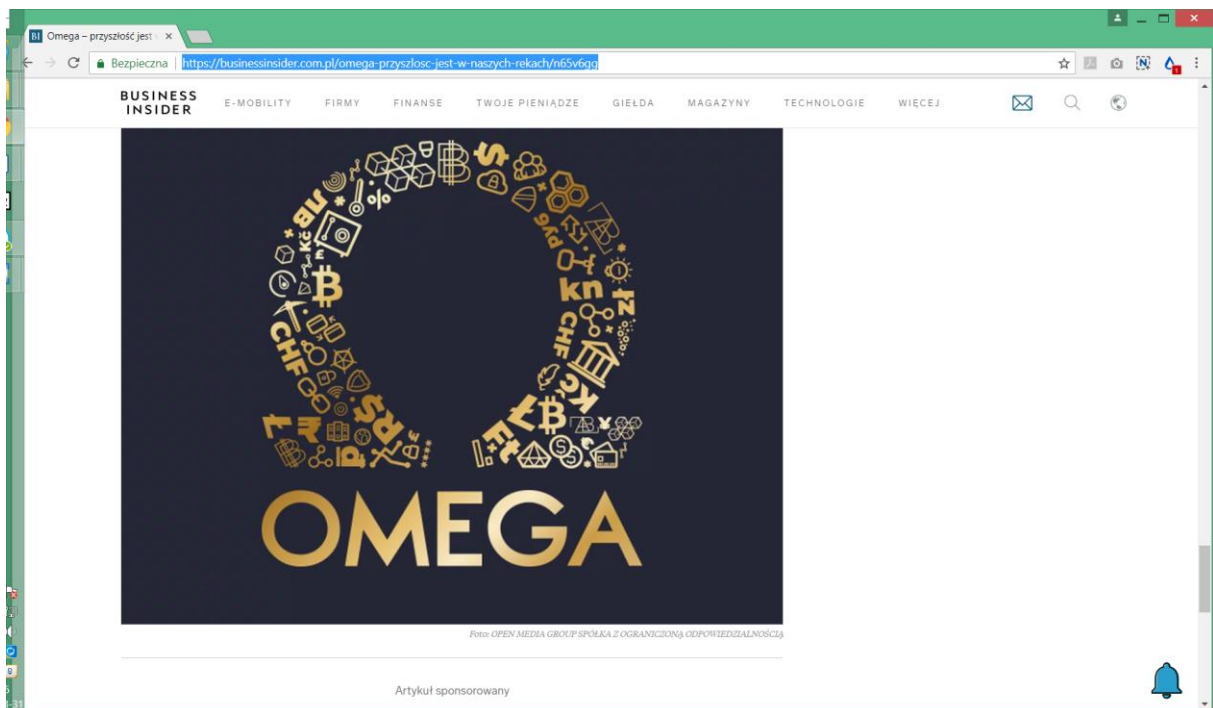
BI Omega – przyszłość jest ×

Bezpieczna https://businessinsider.com.pl/omega-przyszlosc-jest-w-naszych-rekach/n65v6gg

BUSINESS INSIDER E-MOBILITY FIRMY FINANSE TWOJE PIENIĄDZE GIEŁDA MAGAZYNY TECHNOLOGIE WIĘCEJ

B $ % Kč B CHF Rs P kn zł CHF Kč Ł B Ft

OMEGA

Foto: OPEN MEDIA GROUP SPÓŁKA Z OGRANICZONĄ ODPOWIEDZIALNOŚCIĄ

Artykuł sponsorowany